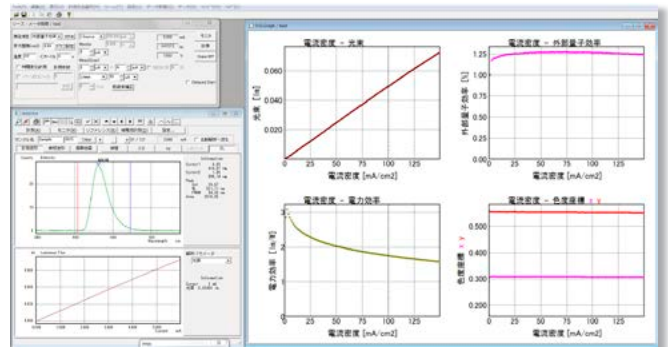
電流密度 - 光束

光束 [lm]

0.060

0.040

0.020

0.000

0 25 50 75 100 125

電流密度 [mA/cm2]

電流密度 - 外部量子効率

外部量子効率 [%]

1.25

1.00

0.75

0.50

0.25

0.00

0 25 50 75 100 125

電流密度 [mA/cm2]

電流密度 - 電力効率

電力効率 [lm/W]

3

2

1

0

0 25 50 75 100 125

電流密度 [mA/cm2]

電流密度 - 色度座標

x y

色度座標

0.500

0.400

0.300

0.200

0 25 50 75 100 125

電流密度 [mA/cm2]

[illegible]